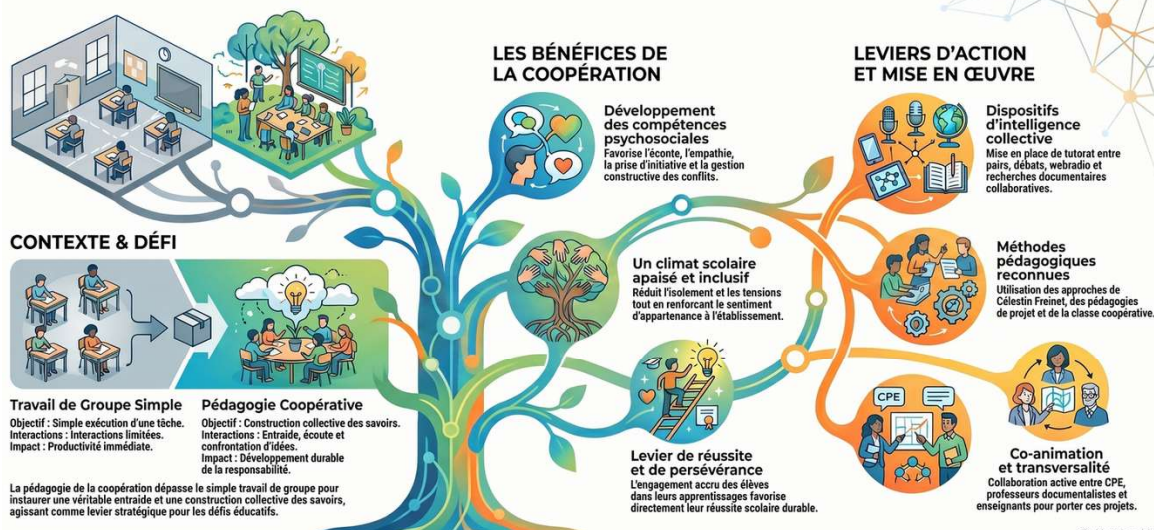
CONTEXTE & DÉFI

Travail de Groupe Simple
Objectif : Simple exécution d'une tâche.
Interactions : Interactions limitées.
Impact : Productivité immédiate.

Pédagogie Coopérative
Objectif : Construction collective des savoirs.
Interactions : Entraide, écoute et confrontation d'idées.
Impact : Développement durable de la responsabilité.

La pédagogie de la coopération dépasse le simple travail de groupe pour instaurer une véritable entraide et une construction collective des savoirs, agissant comme levier stratégique pour les défis éducatifs.

LES BÉNÉFICES DE LA COOPÉRATION

Développement des compétences psychosociales
Favorise l'écoute, l'empathie, la prise d'initiative et la gestion constructive des conflits.

Un climat scolaire apaisé et inclusif
Réduit l'isolement et les tensions tout en renforcant le sentiment d'appartenance à l'établissement.

Levier de réussite et de persévérance
L'engagement accru des élèves dans leurs apprentissages favorise directement leur réussite scolaire durable.

LEVIERS D'ACTION ET MISE EN ŒUVRE

Dispositifs d'intelligence collective
Mise en place de tutorat entre pairs, débats, webradio et recherches documentaires collaboratives.

Méthodes pédagogiques reconnues
Utilisation des approches de Célestin Freinet, des pédagogies de projet et de la classe coopérative.

CPE

Co-animation et transversalité
Collaboration active entre CPE, professeurs documentalistes et enseignants pour porter ces projets.